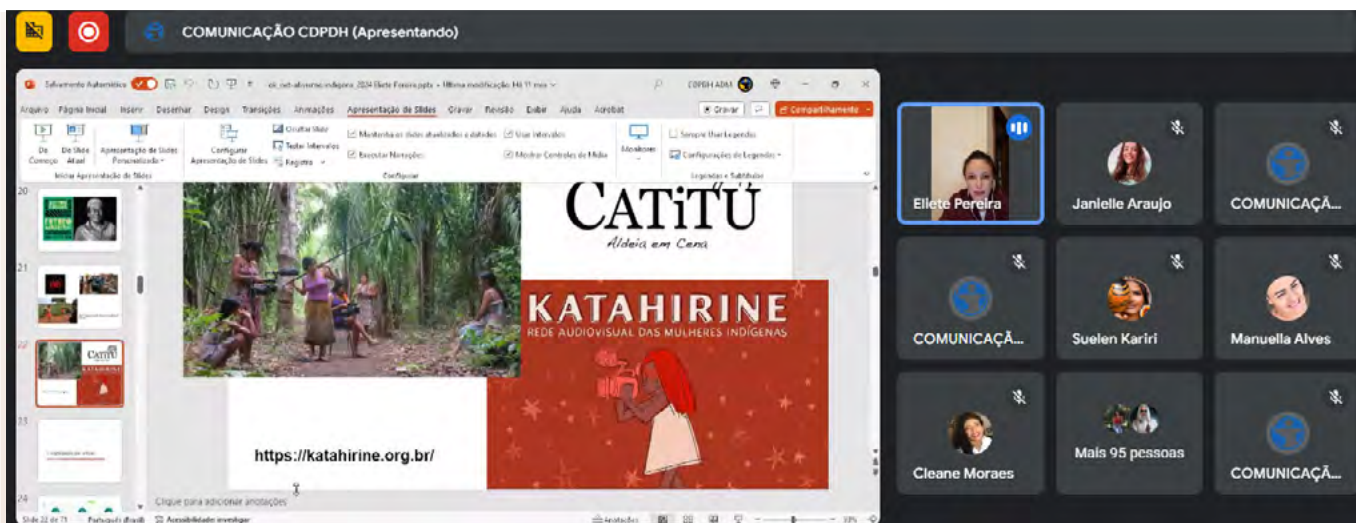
COMUNICAÇÃO CDPDH (Apresentando)

Salvamento Automático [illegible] Ellete Pereira.pptx • Última modificação: Há 11 min
CDPDH ADM

Arquivo Página Inicial Inserir Desenhar Design Transições Animações Apresentação de Slides Gravar Revisão Exibir Ajuda Acrobat
Gravar Compartilhamento

Do Começo De Slide Atual Apresentação de Slides Personalizada
Iniciar Apresentação de Slides
Configurar Apresentação de Slides
Ocultar Slide
Testar Intervalos
Registro
Reproduzir Narrações
Usar Intervalos
Mostrar Controles de Mídia
Configurar
Monitores
Sempre Usar Legendas
Configurações de Legendas
Legendas e Subtítulos

20
21
22
23
24

CATiTU
Aldeia em Cena

KATAHIRINE
REDE AUDIOVISUAL DAS MULHERES INDÍGENAS

https://katahirine.org.br/

Clique para adicionar anotações

Slide 22 de 73 Português (Brasil) Acessibilidade: investigar
Anotações

Ellete Pereira
Janielle Araujo
COMUNICAÇÃ...
COMUNICAÇÃ...
Suelen Kariri
Manuella Alves
Cleane Moraes
Mais 95 pessoas
COMUNICAÇÃ...